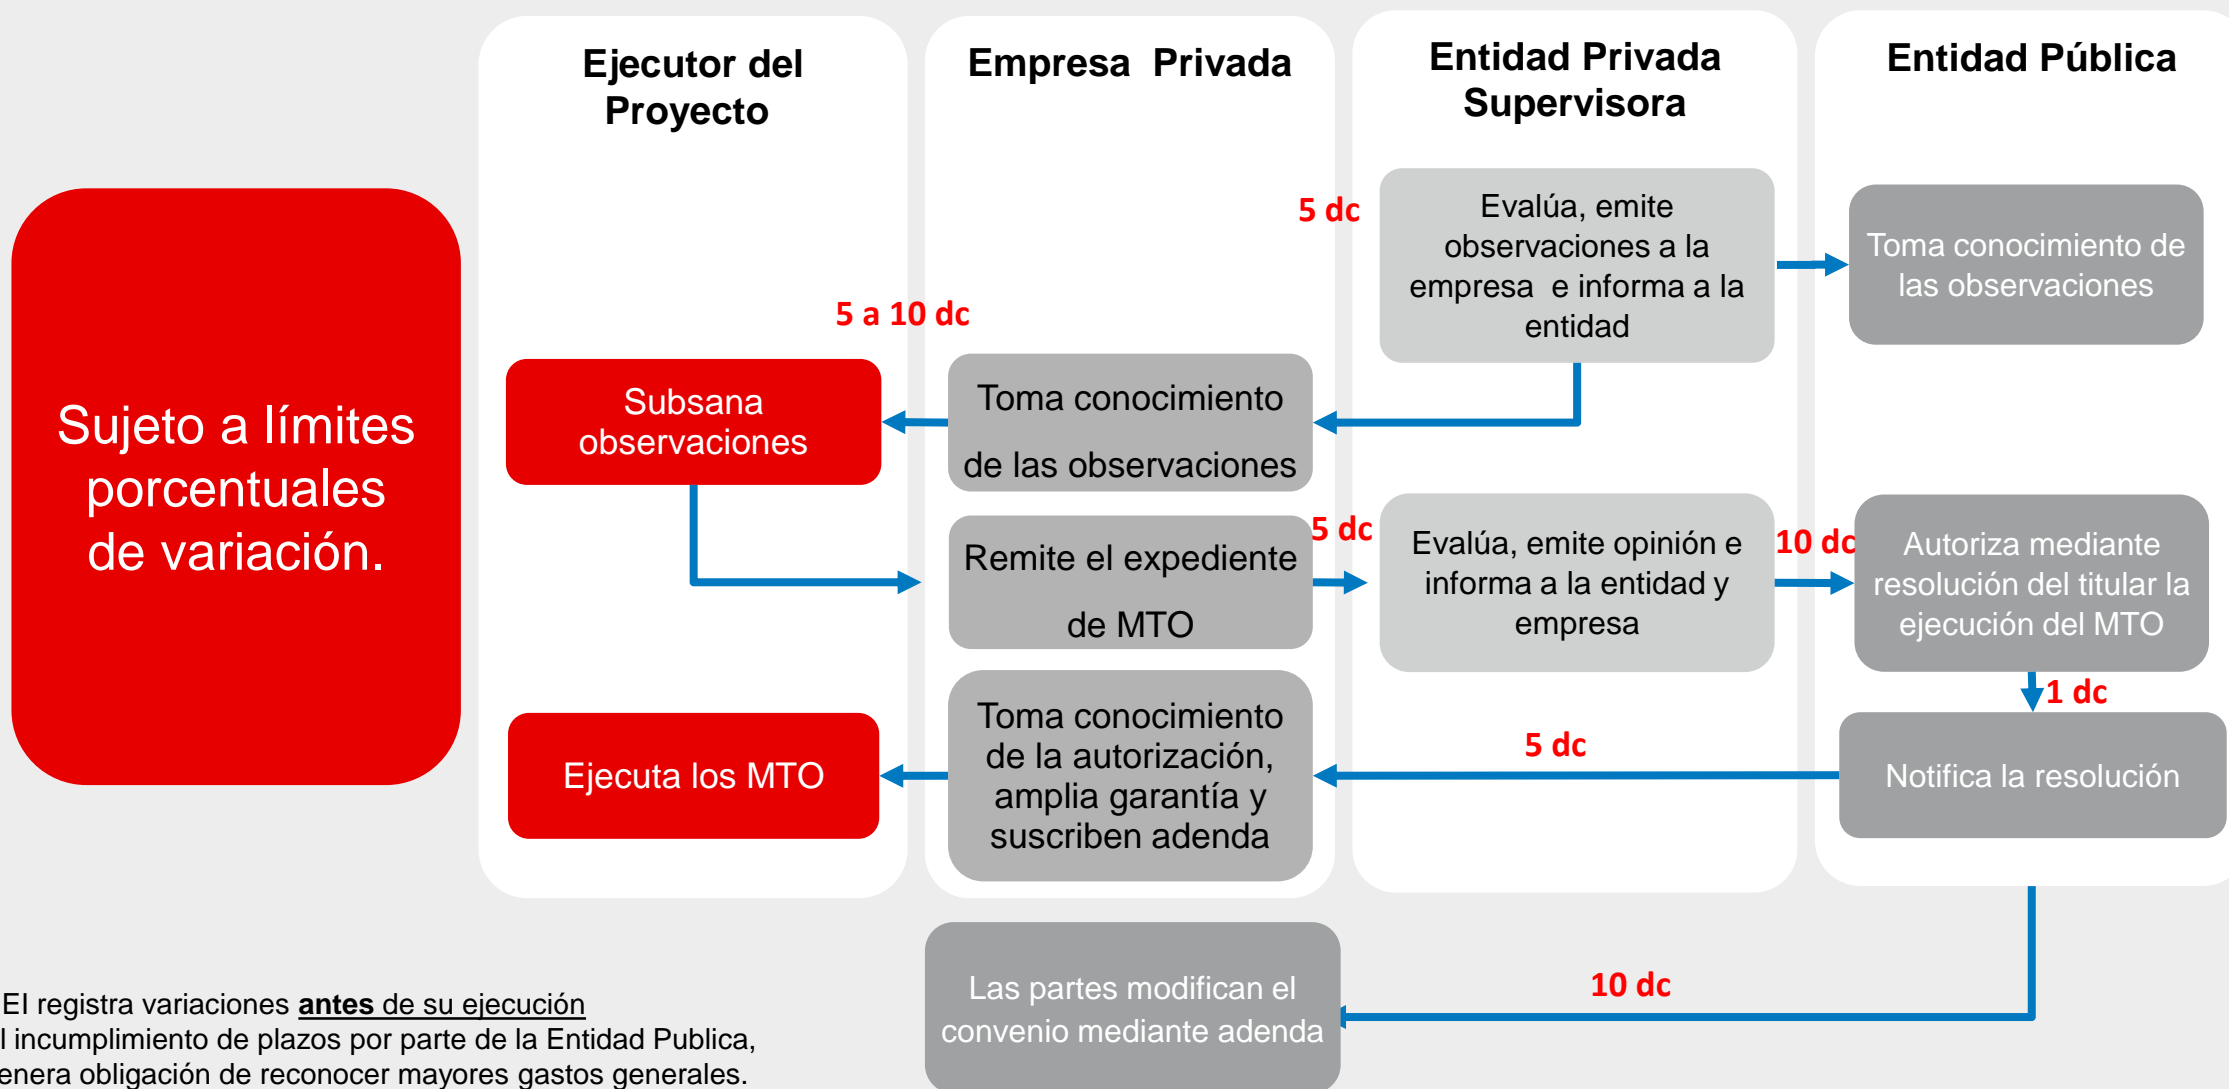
Ejecutor del Proyecto

Empresa Privada

Entidad Privada Supervisora

Entidad Pública

Sujeto a límites porcentuales de variación.

5 dc

Evalúa, emite observaciones a la empresa e informa a la entidad

Toma conocimiento de las observaciones

5 a 10 dc

Subsana observaciones

Toma conocimiento de las observaciones

Remite el expediente de MTO

5 dc

Evalúa, emite opinión e informa a la entidad y empresa

10 dc

Autoriza mediante resolución del titular la ejecución del MTO

1 dc

Ejecuta los MTO

Toma conocimiento de la autorización, amplia garantía y suscriben adenda

5 dc

Notifica la resolución

Las partes modifican el convenio mediante adenda

10 dc

El registra variaciones antes de su ejecución
l incumplimiento de plazos por parte de la Entidad Publica,
enera obligación de reconocer mayores gastos generales.